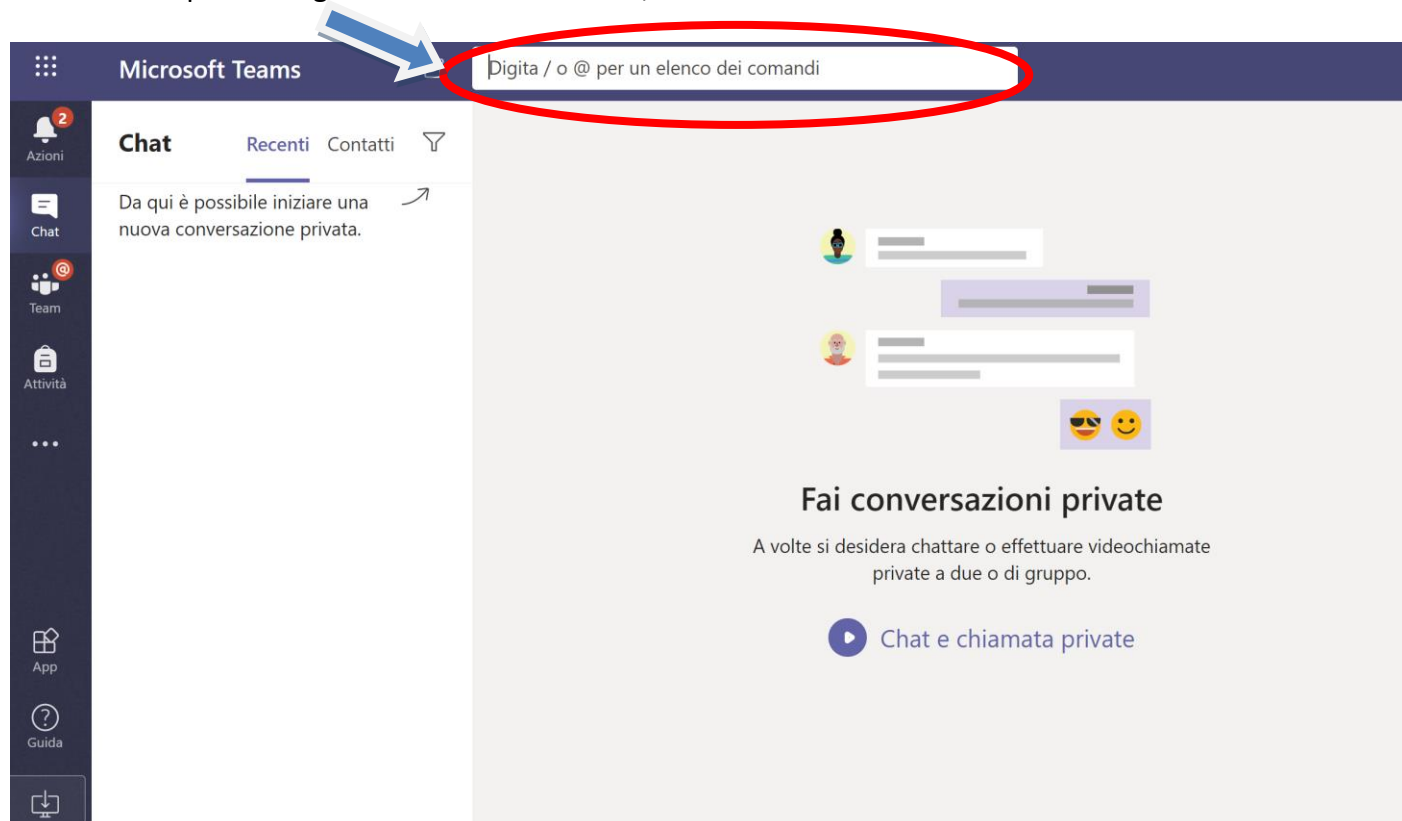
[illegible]

Microsoft Teams

Digita / o @ per un elenco dei comandi

2
Azioni

Chat

Team

Attività

...

App

Guida

Chat Recenti Contatti

Da qui è possibile iniziare una nuova conversazione privata.

Fai conversazioni private

A volte si desidera chattare o effettuare videochiamate private a due o di gruppo.

Chat e chiamata private